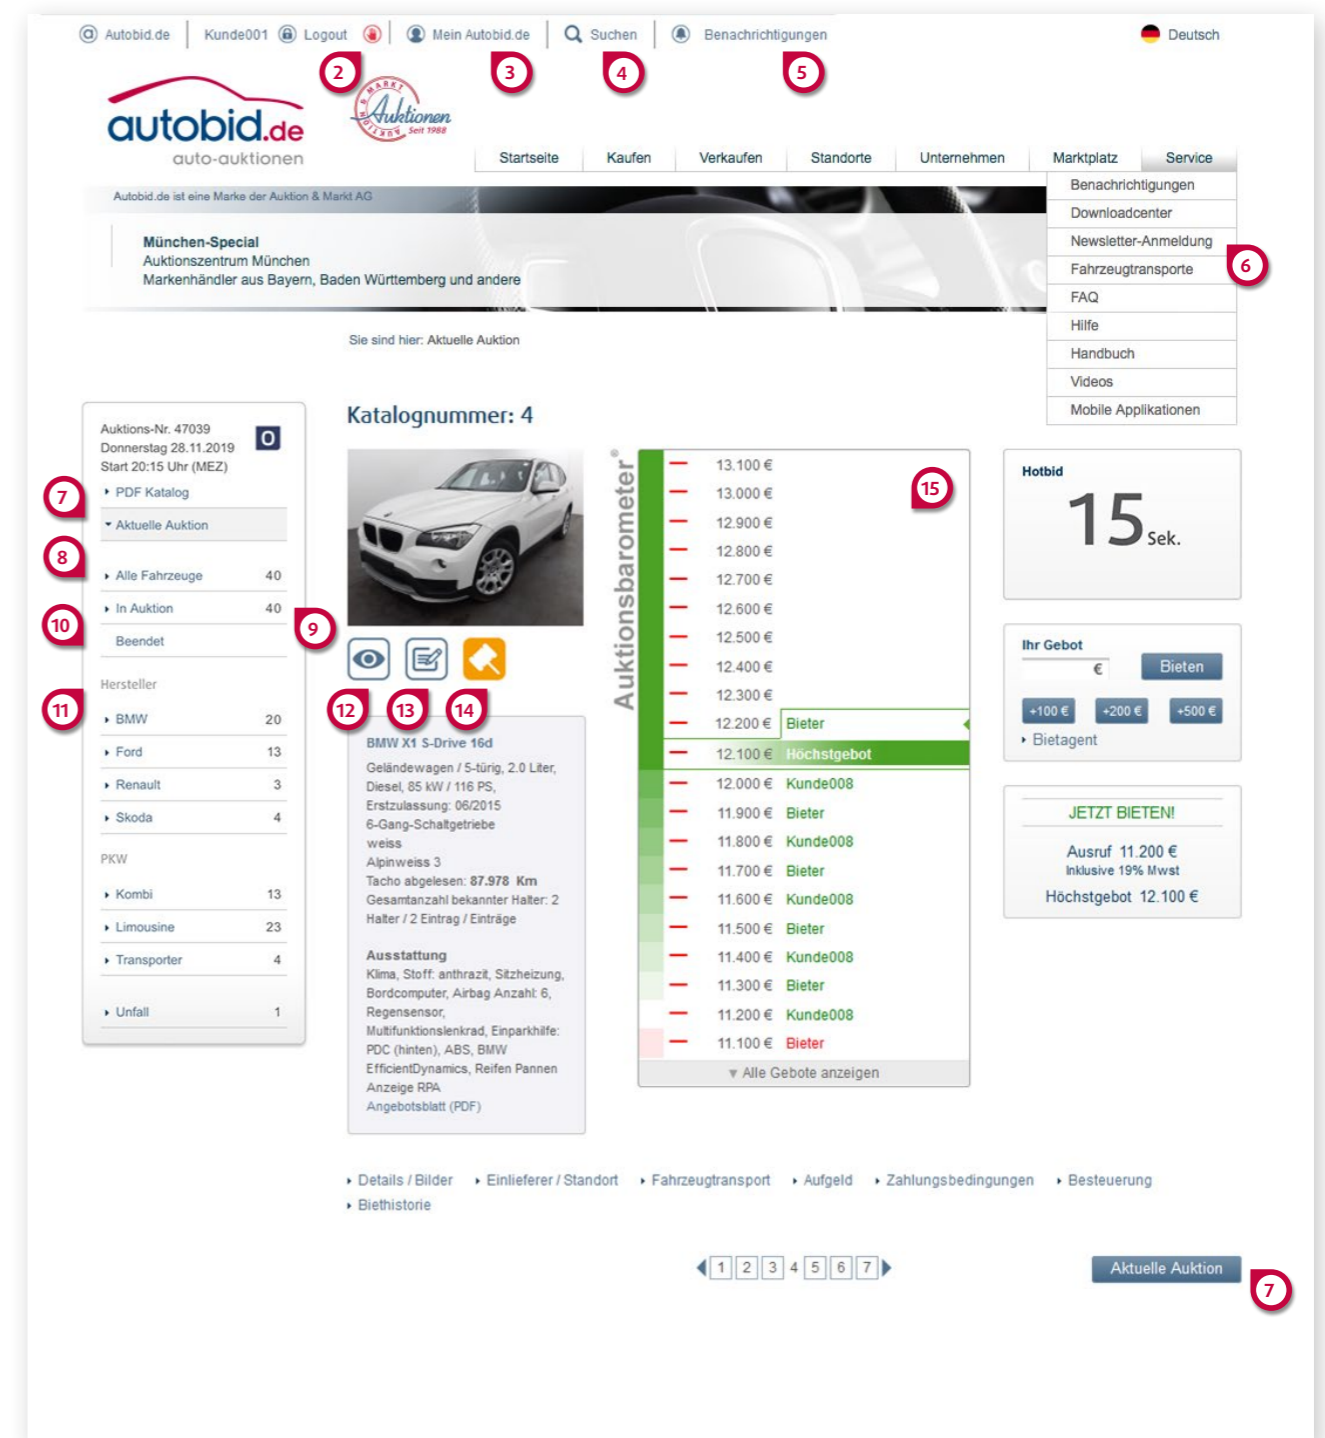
Autobid.de | Kunde001 Logout | Mein Autobid.de | Suchen | Benachrichtigungen

Deutsch

2 3 4 5

autobid.de auto-auktionen

Markt Auktionen Seit 1988

Startseite | Kaufen | Verkaufen | Standorte | Unternehmen | Marktplatz | Service

Benachrichtigungen
Downloadcenter
Newsletter-Anmeldung
Fahrzeugtransporte
FAQ
Hilfe
Handbuch
Videos
Mobile Applikationen

6

Autobid.de ist eine Marke der Auktion & Markt AG

München-Special
Auktionszentrum München
Markenhändler aus Bayern, Baden Württemberg und andere

Sie sind hier: Aktuelle Auktion

Auktions-Nr. 47039
Donnerstag 28.11.2019
Start 20:15 Uhr (MEZ)

O

7
PDF Katalog
Aktuelle Auktion
8
Alle Fahrzeuge 40
In Auktion 40
10
Beendet
9
Hersteller
11
BMW 20
Ford 13
Renault 3
Skoda 4
PKW
Kombi 13
Limousine 23
Transporter 4
Unfall 1

Katalognummer: 4

12 13 14

BMW X1 S-Drive 16d
Geländewagen / 5-türig, 2.0 Liter, Diesel, 85 kW / 116 PS, Erstzulassung: 06/2015
6-Gang-Schaltgetriebe
weiss
Alpinweiss 3
Tacho abgelesen: 87.978 Km
Gesamtanzahl bekannter Halter: 2
Halter / 2 Eintrag / Einträge

Ausstattung
Klima, Stoff: anthrazit, Sitzheizung, Bordcomputer, Airbag Anzahl: 6, Regensensor, Multifunktionslenkrad, Einparkhilfe: PDC (hinten), ABS, BMW EfficientDynamics, Reifen Pannen Anzeige RPA
Angebotsblatt (PDF)

Auktionsbarometer

15

| | |
|---|---|
| 13.100 € | |
| 13.000 € | |
| 12.900 € | |
| 12.800 € | |
| 12.700 € | |
| 12.600 € | |
| 12.500 € | |
| 12.400 € | |
| 12.300 € | |
| 12.200 € | Bieter |
| 12.100 € | Höchstgebot |
| 12.000 € | Kunde008 |
| 11.900 € | Bieter |
| 11.800 € | Kunde008 |
| 11.700 € | Bieter |
| 11.600 € | Kunde008 |
| 11.500 € | Bieter |
| 11.400 € | Kunde008 |
| 11.300 € | Bieter |
| 11.200 € | Kunde008 |
| 11.100 € | Bieter |

Alle Gebote anzeigen

Hotbid
15 Sek.

Ihr Gebot
€ Bieten
+100 € +200 € +500 €
Bietagent

JETZT BIETEN!
Ausruf 11.200 €
Inklusive 19% Mwst
Höchstgebot 12.100 €

Details / Bilder | Einlieferer / Standort | Fahrzeugtransport | Aufgeld | Zahlungsbedingungen | Besteuerung | Biethistorie

1 2 3 4 5 6 7

Aktuelle Auktion

7